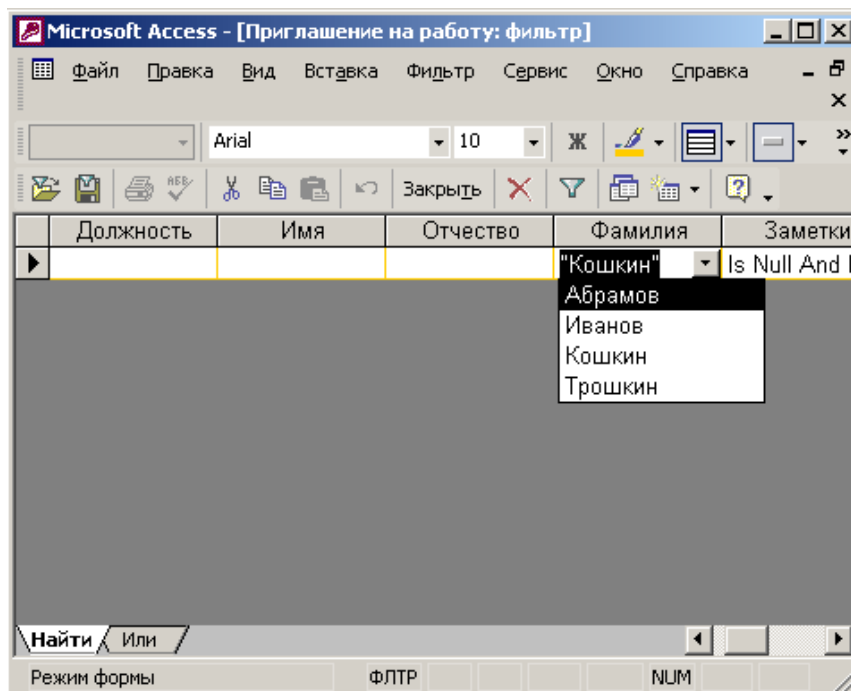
Microsoft Access - [Приглашение на работу: фильтр]

Файл Правка Вид Вставка Фильтр Сервис Окно Справка

Arial 10 Ж

Закрыть

| Должность | Имя | Отчество | Фамилия | Заметки |
|---|---|---|---|---|
| | | | "Кошкин" | Is Null And |

Абрамов
Иванов
Кошкин
Трошкин

Найти Или

Режим формы ФЛТР NUM